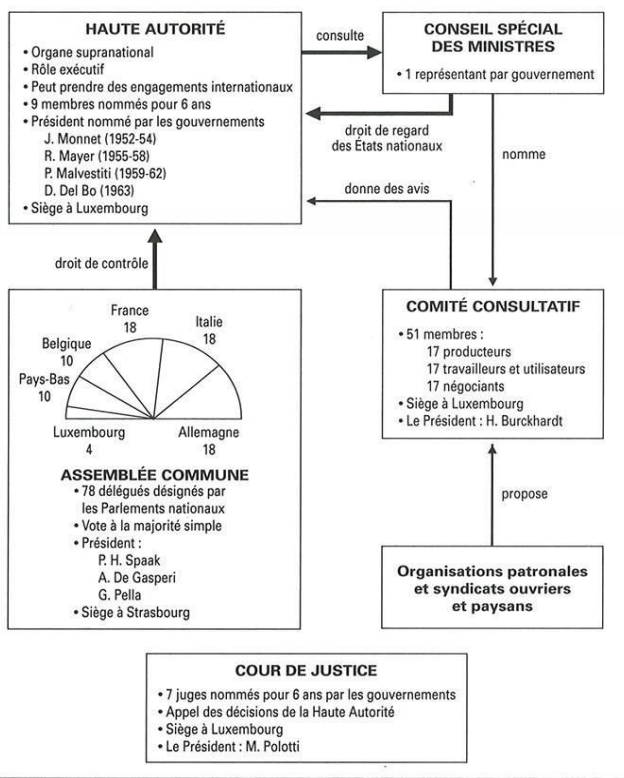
HAUTE AUTORITÉ
• Organe supranational
• Rôle exécutif
• Peut prendre des engagements internationaux
• 9 membres nommés pour 6 ans
• Président nommé par les gouvernements
J. Monnet (1952-54)
R. Mayer (1955-58)
P. Malvestiti (1959-62)
D. Del Bo (1963)
• Siège à Luxembourg

consulte

CONSEIL SPÉCIAL DES MINISTRES
• 1 représentant par gouvernement

droit de regard des États nationaux

nomme

donne des avis

droit de contrôle

France 18
Italie 18
Belgique 10
Pays-Bas 10
Luxembourg 4
Allemagne 18

ASSEMBLÉE COMMUNE
• 78 délégués désignés par les Parlements nationaux
• Vote à la majorité simple
• Président :
P. H. Spaak
A. De Gasperi
G. Pella
• Siège à Strasbourg

COMITÉ CONSULTATIF
• 51 membres :
17 producteurs
17 travailleurs et utilisateurs
17 négociants
• Siège à Luxembourg
• Le Président : H. Burckhardt

propose

Organisations patronales et syndicats ouvriers et paysans

COUR DE JUSTICE
• 7 juges nommés pour 6 ans par les gouvernements
• Appel des décisions de la Haute Autorité
• Siège à Luxembourg
• Le Président : M. Polotti